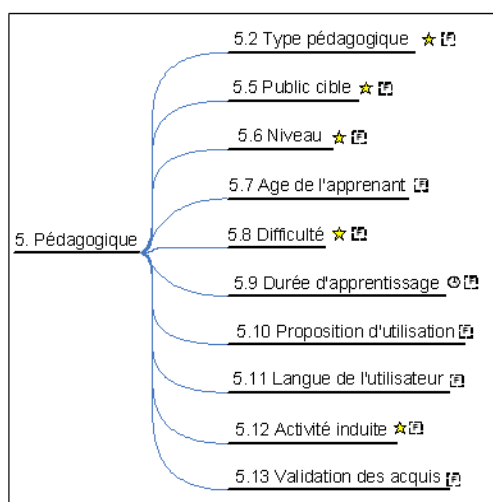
5. Pédagogique

5.2 Type pédagogique

5.5 Public cible

5.6 Niveau

5.7 Age de l'apprenant

5.8 Difficulté

5.9 Durée d'apprentissage

5.10 Proposition d'utilisation

5.11 Langue de l'utilisateur

5.12 Activité induite

5.13 Validation des acquis